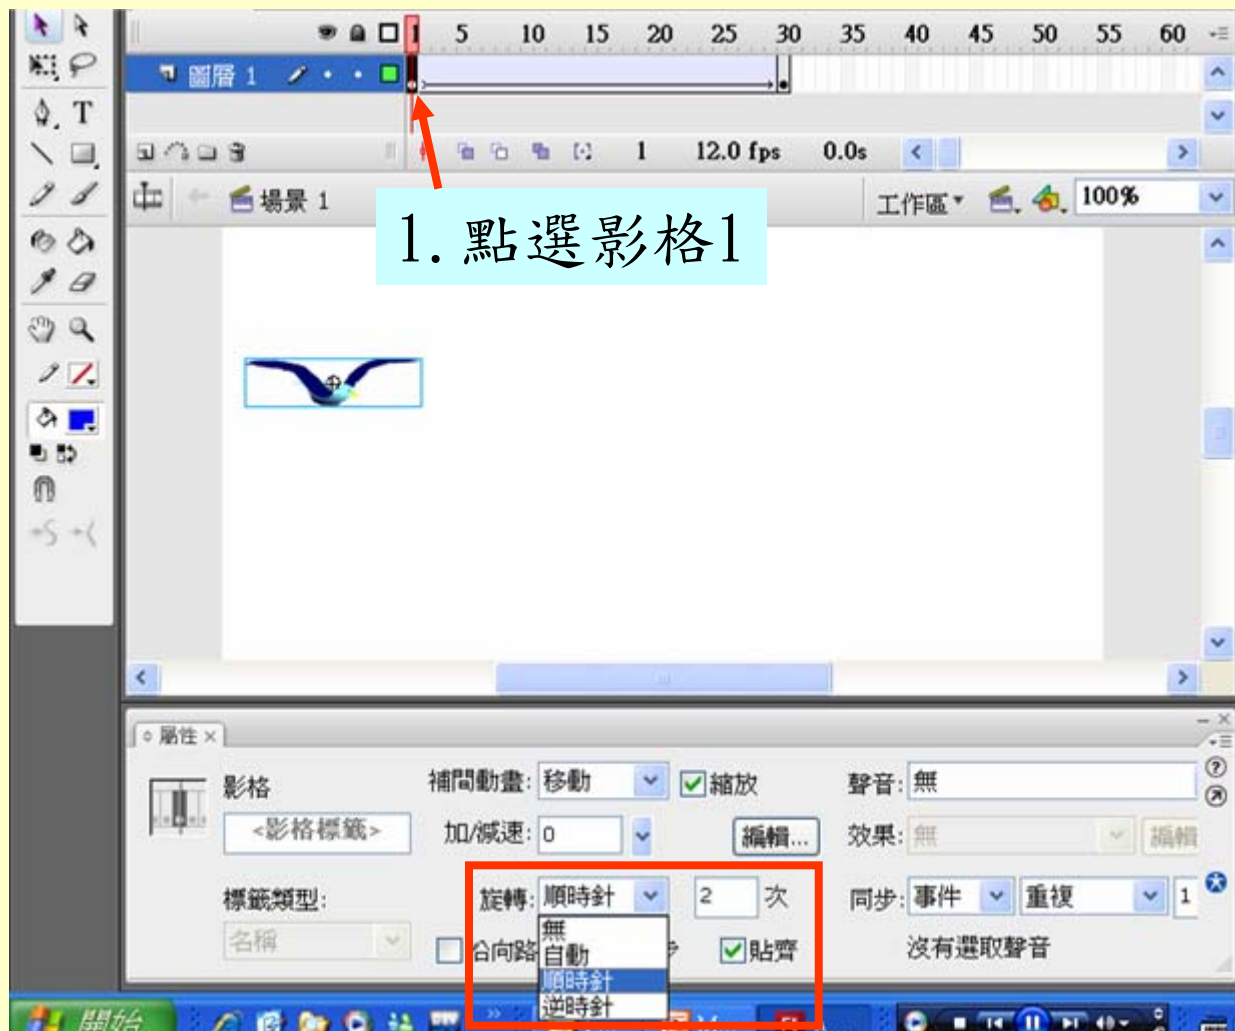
1 5 10 15 20 25 30 35 40 45 50 55 60

圖層 1

1 12.0 fps 0.0s

場景 1

工作區 100%

1. 點選影格1

屬性

影格

<影格標籤>

標籤類型:

名稱

補間動畫: 移動

縮放

加/減速: 0

編輯...

旋轉: 順時針

2 次

無
自動
順時針
逆時針

合向路

貼齊

聲音: 無

效果: 無

編輯

同步: 事件 重複 1

沒有選取聲音

開始